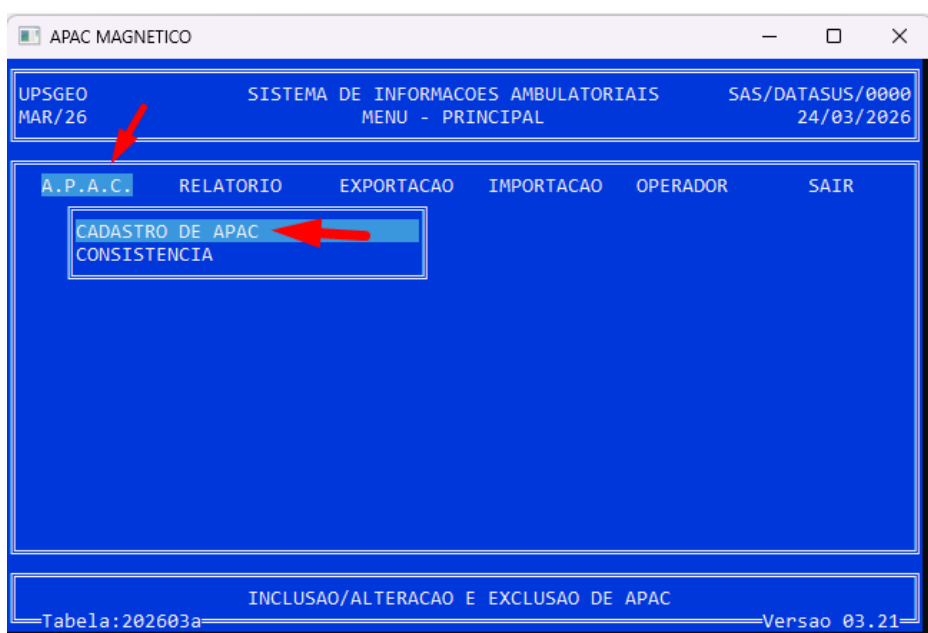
APAC MAGNETICO

UPSGEO SISTEMA DE INFORMACOES AMBULATORIAIS SAS/DATASUS/0000
MAR/26 MENU - PRINCIPAL 24/03/2026

A.P.A.C. RELATORIO EXPORTACAO IMPORTACAO OPERADOR SAIR

CADASTRO DE APAC
CONSISTENCIA

INCLUSAO/ALTERACAO E EXCLUSAO DE APAC
Tabela:202603a Versao 03.21